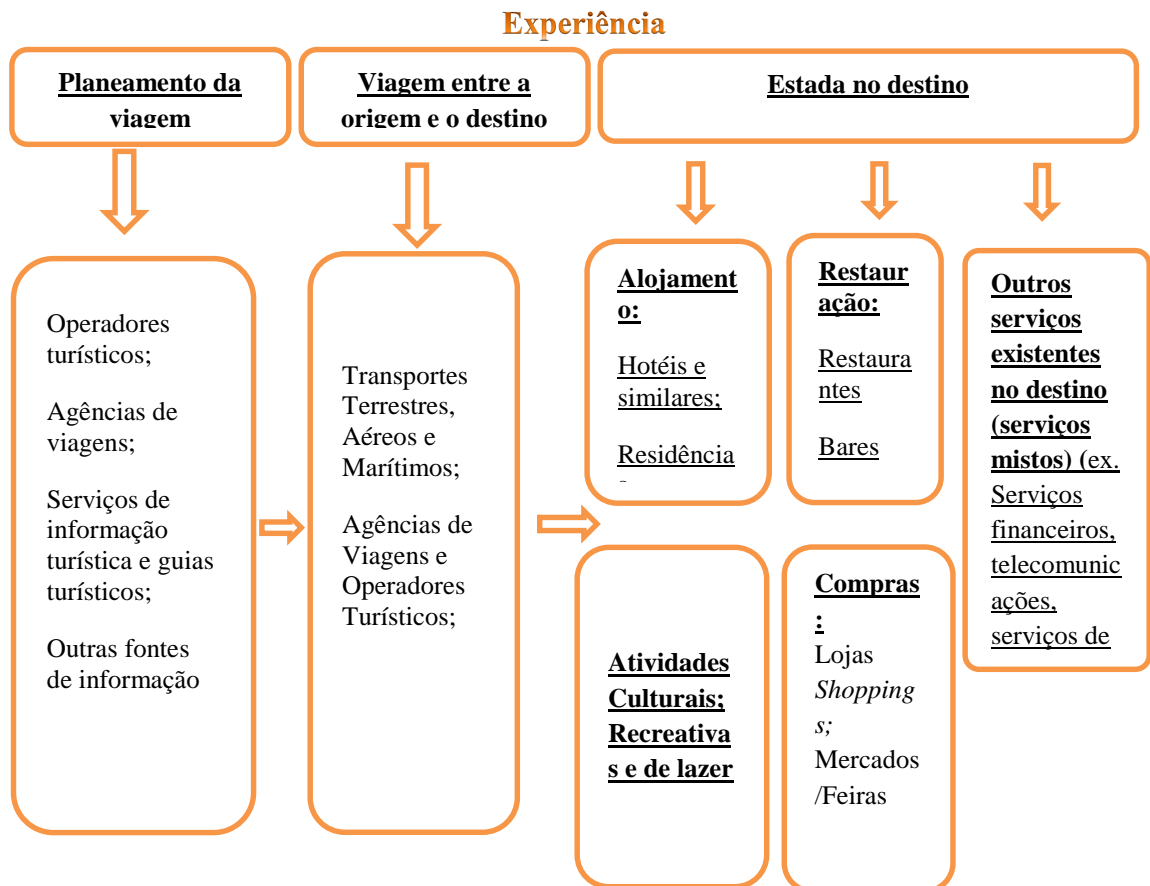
Experiência

Planeamento da viagem

Viagem entre a origem e o destino

Estada no destino

Operadores turísticos;

Agências de viagens;

Serviços de informação turística e guias turísticos;

Outras fontes de informação

Transportes Terrestres, Aéreos e Marítimos;

Agências de Viagens e Operadores Turísticos;

Alojamento:

Hotéis e similares;

Residência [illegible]

Restauração:

Restaurantes

Bares

Outros serviços existentes no destino (serviços mistos) (ex. Serviços financeiros, telecomunicações, serviços de

Atividades Culturais; Recreativas e de lazer

Compras:

Lojas

*Shoppings;*

Mercados /Feiras